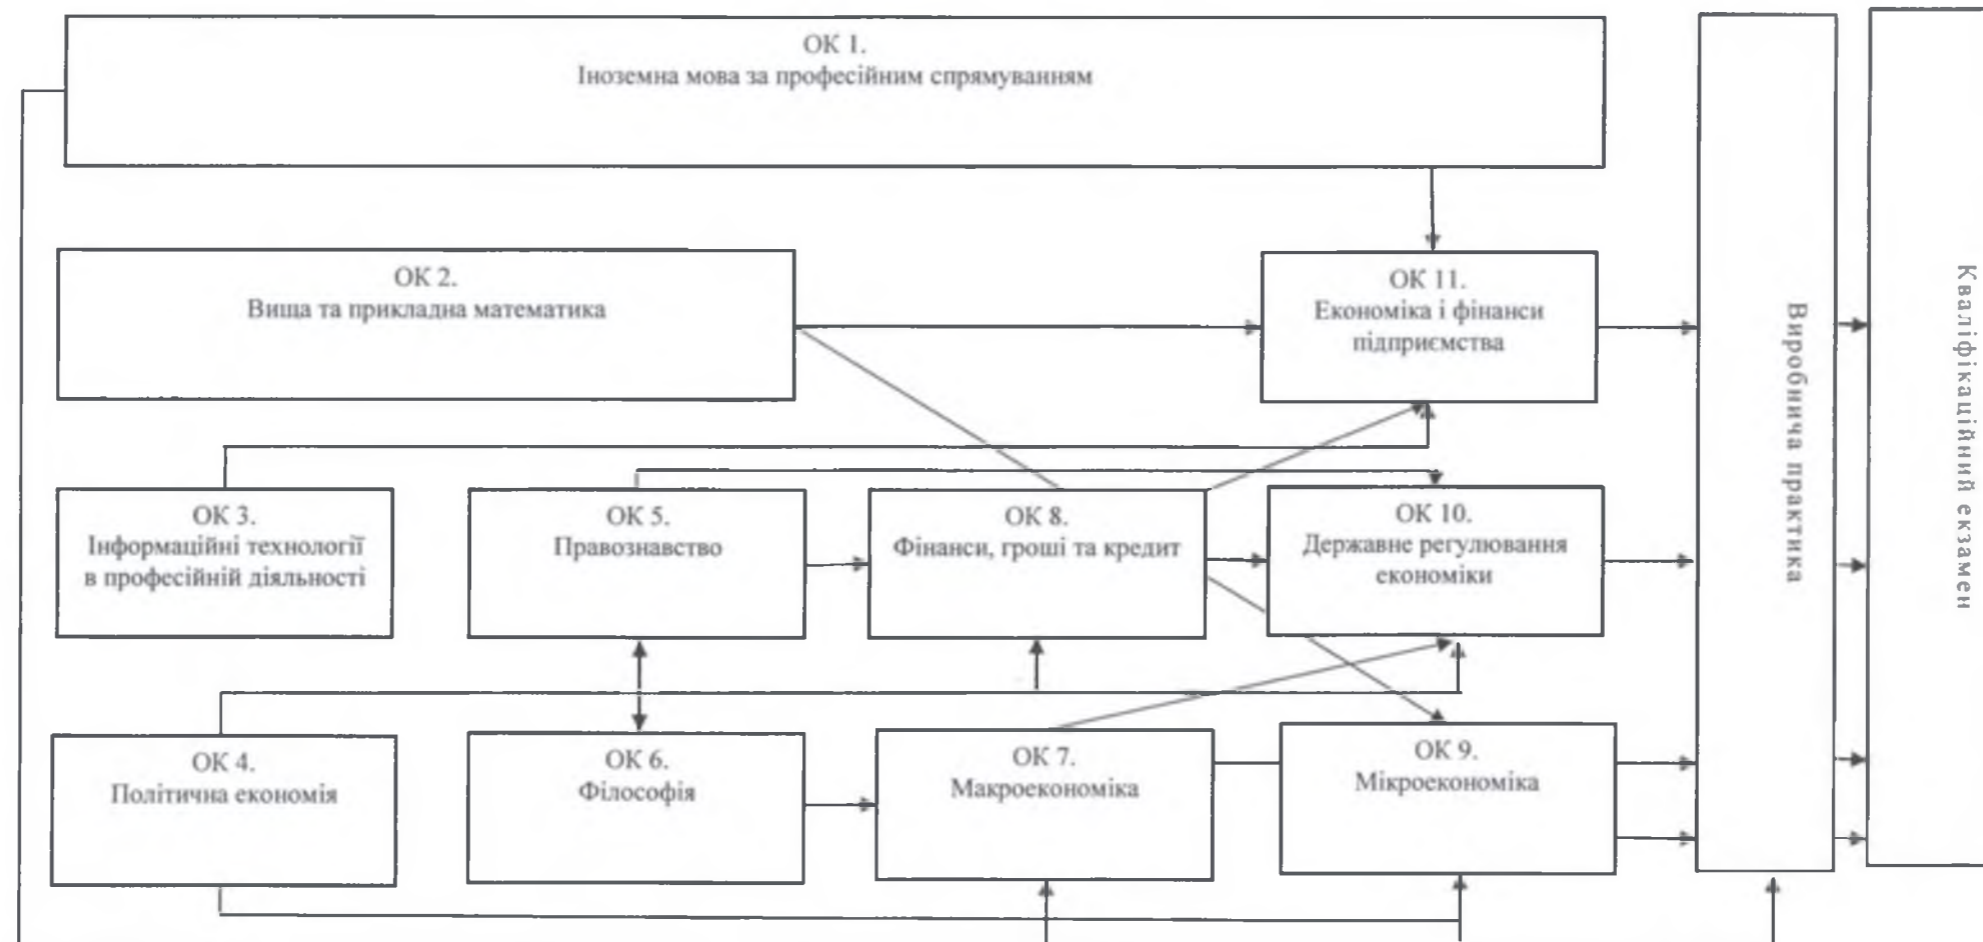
ОК 1.
Іноземна мова за професійним спрямуванням

ОК 2.
Вища та прикладна математика

ОК 11.
Економіка і фінанси підприємства

ОК 3.
Інформаційні технології в професійній діяльності

ОК 5.
Правознавство

ОК 8.
Фінанси, гроші та кредит

ОК 10.
Державне регулювання економіки

ОК 4.
Політична економія

ОК 6.
Філософія

ОК 7.
Макроекономіка

ОК 9.
Мікроекономіка

Виробнича практика

Кваліфікаційний екзамен